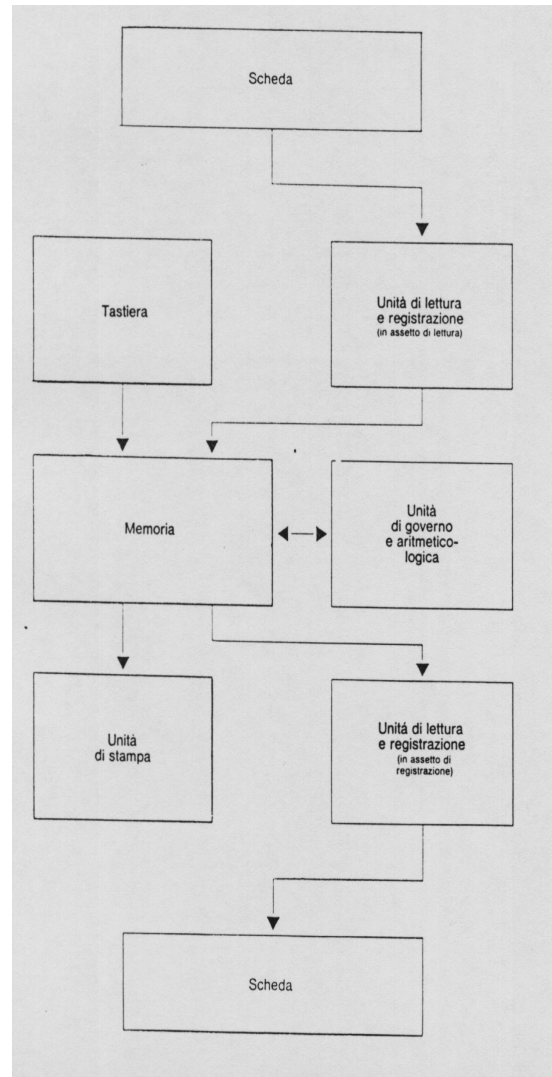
Scheda

Tastiera

Unità di lettura e registrazione
(in assetto di lettura)

Memoria

Unità di governo e aritmetico-logica

Unità di stampa

Unità di lettura e registrazione
(in assetto di registrazione)

Scheda